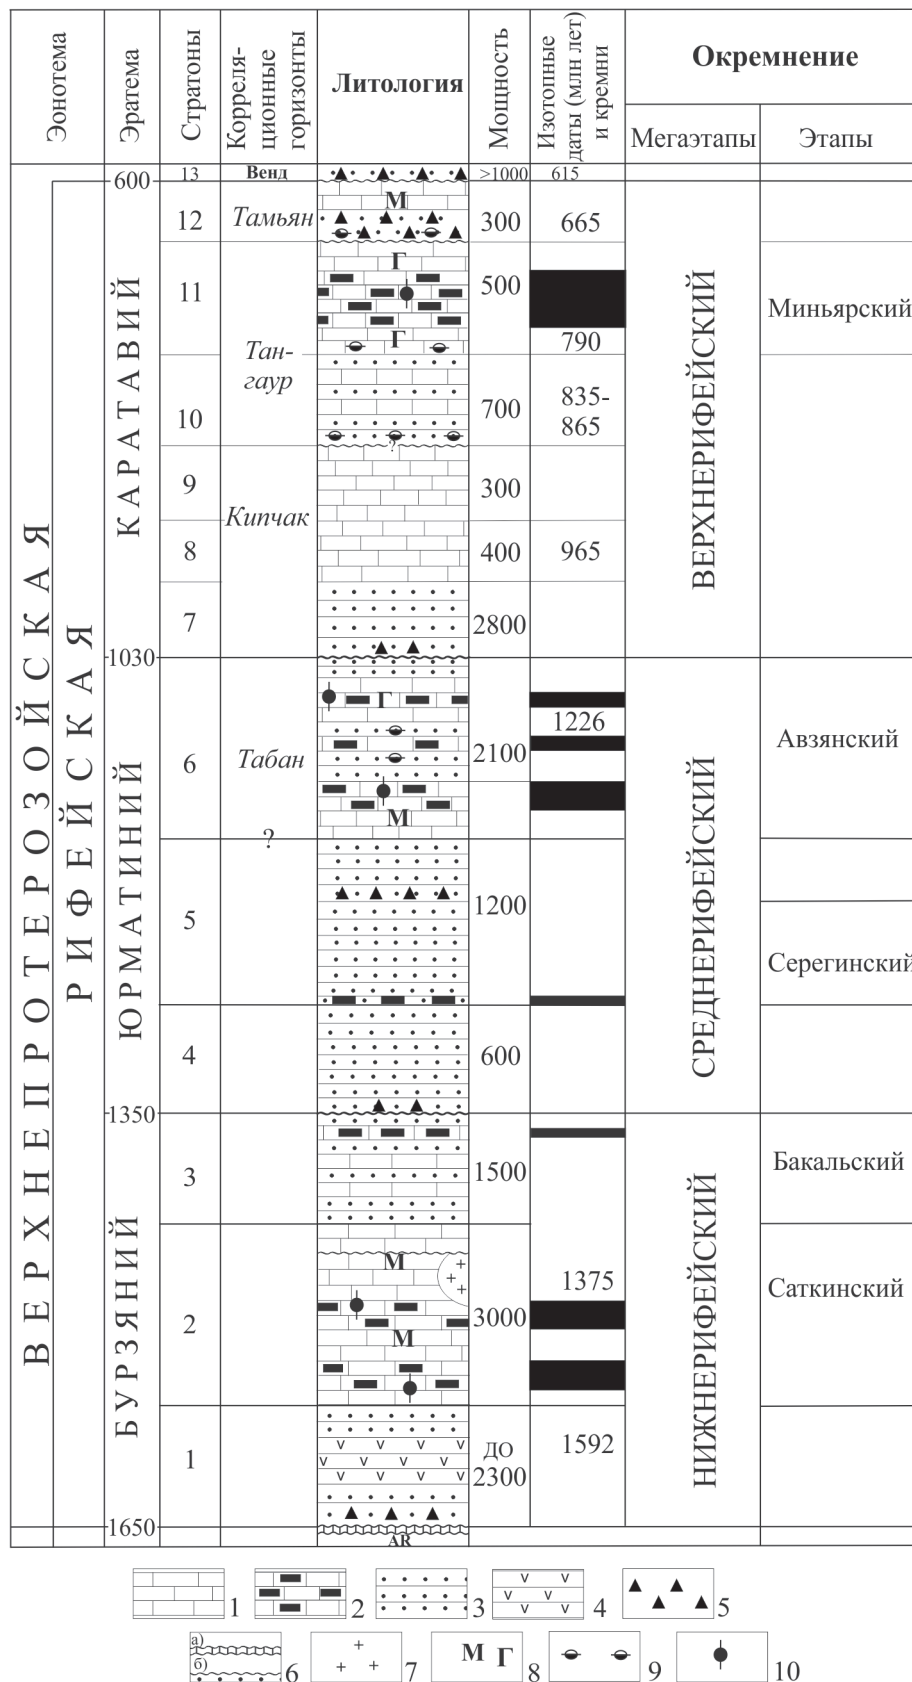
| Эонотема | Эратема | Стратоны | Корреляционные горизонты | Литология | Мощность | Изотопные даты (млн лет) и кремни | Окремнение Мегаэтапы | Окремнение Этапы |
|---|---|---|---|---|---|---|---|---|
| ВЕРХНЕПРОТЕРОЗОЙСКАЯ РИФЕЙСКАЯ | 600 | 13 | Венд | | >1000 | 615 | | |
| | КАРАТАВИЙ | 12 | Тамьян | М | 300 | 665 | ВЕРХНЕРИФЕЙСКИЙ | |
| | | 11 | Тангаур | Г Г | 500 | 790 | | Миньярский |
| | | 10 | | ? | 700 | 835-865 | | |
| | | 9 | Кипчак | | 300 | | | |
| | | 8 | | | 400 | 965 | | |
| | | 7 | | | 2800 | | | |
| | 1030 ЮРМАТИНИЙ | 6 | Табан | Г М | 2100 | 1226 | СРЕДНЕРИФЕЙСКИЙ | Авзянский |
| | | 5 | ? | | 1200 | | | Серегинский |
| | | 4 | | | 600 | | | |
| | 1350 БУРЗЯНИЙ | 3 | | | 1500 | | НИЖНЕРИФЕЙСКИЙ | Бакальский |
| | | 2 | | М М | 3000 | 1375 | | Саткинский |
| | | 1 | | | до 2300 | 1592 | | |
| | 1650 | | | AR | | | | |

1 2 3 4 5 а) б) 6 7 М Г 8 9 10